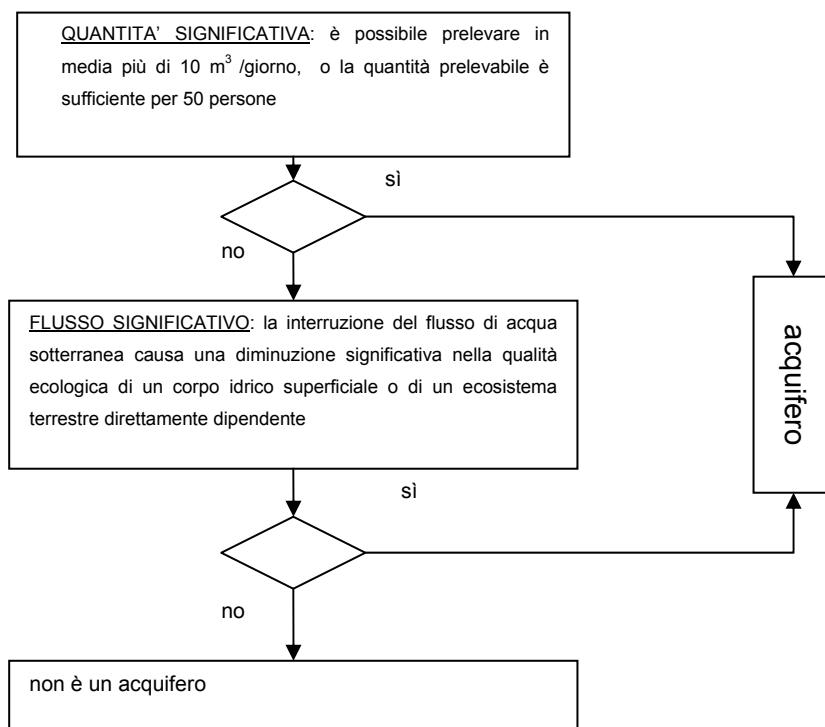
QUANTITA' SIGNIFICATIVA: è possibile prelevare in media più di 10 $m^3$ /giorno, o la quantità prelevabile è sufficiente per 50 persone

sì

no

acquifero

FLUSSO SIGNIFICATIVO: la interruzione del flusso di acqua sotterranea causa una diminuzione significativa nella qualità ecologica di un corpo idrico superficiale o di un ecosistema terrestre direttamente dipendente

sì

no

non è un acquifero